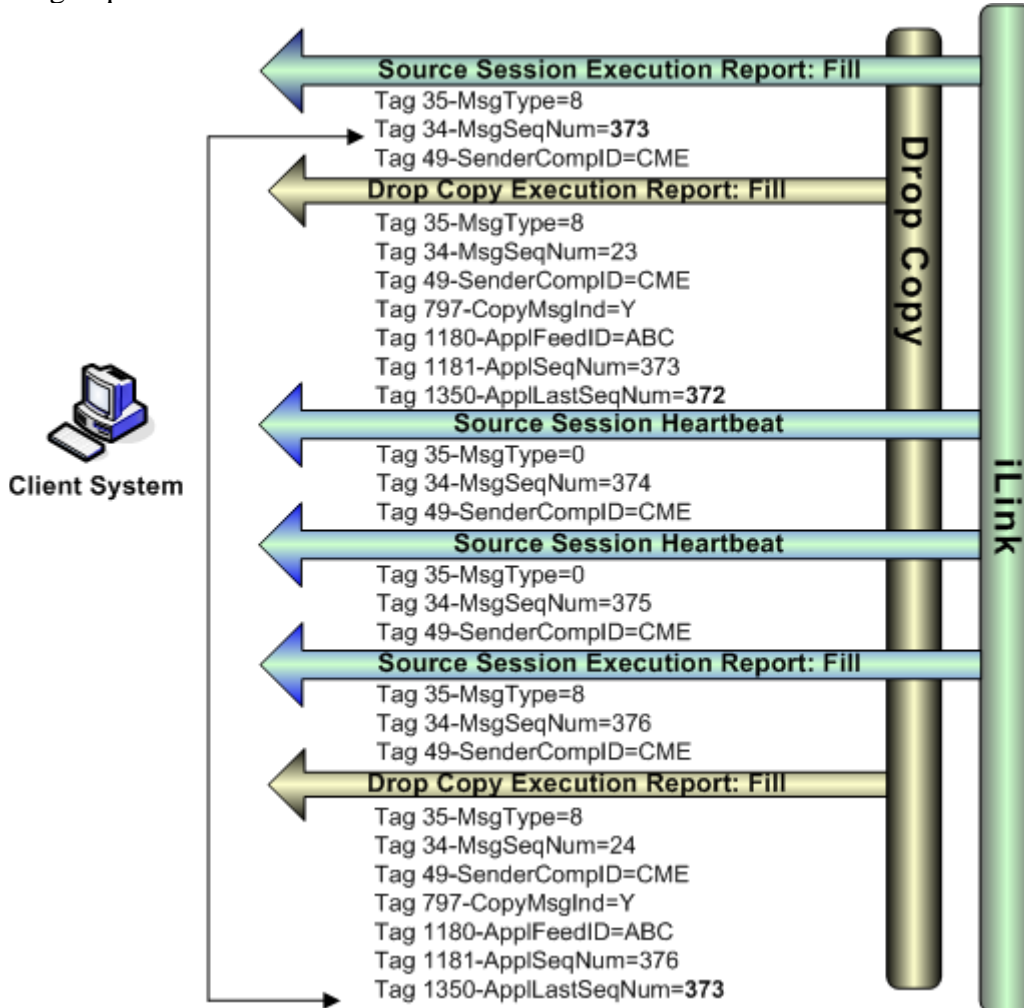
Source Session Execution Report: Fill
Tag 35-MsgType=8
Tag 34-MsgSeqNum=**373**
Tag 49-SenderCompID=CME

Drop Copy Execution Report: Fill
Tag 35-MsgType=8
Tag 34-MsgSeqNum=23
Tag 49-SenderCompID=CME
Tag 797-CopyMsgInd=Y
Tag 1180-ApplFeedID=ABC
Tag 1181-ApplSeqNum=373
Tag 1350-ApplLastSeqNum=**372**

Source Session Heartbeat
Tag 35-MsgType=0
Tag 34-MsgSeqNum=374
Tag 49-SenderCompID=CME

Source Session Heartbeat
Tag 35-MsgType=0
Tag 34-MsgSeqNum=375
Tag 49-SenderCompID=CME

Source Session Execution Report: Fill
Tag 35-MsgType=8
Tag 34-MsgSeqNum=376
Tag 49-SenderCompID=CME

Drop Copy Execution Report: Fill
Tag 35-MsgType=8
Tag 34-MsgSeqNum=24
Tag 49-SenderCompID=CME
Tag 797-CopyMsgInd=Y
Tag 1180-ApplFeedID=ABC
Tag 1181-ApplSeqNum=376
Tag 1350-ApplLastSeqNum=**373**

Client System

Drop Copy

iLink